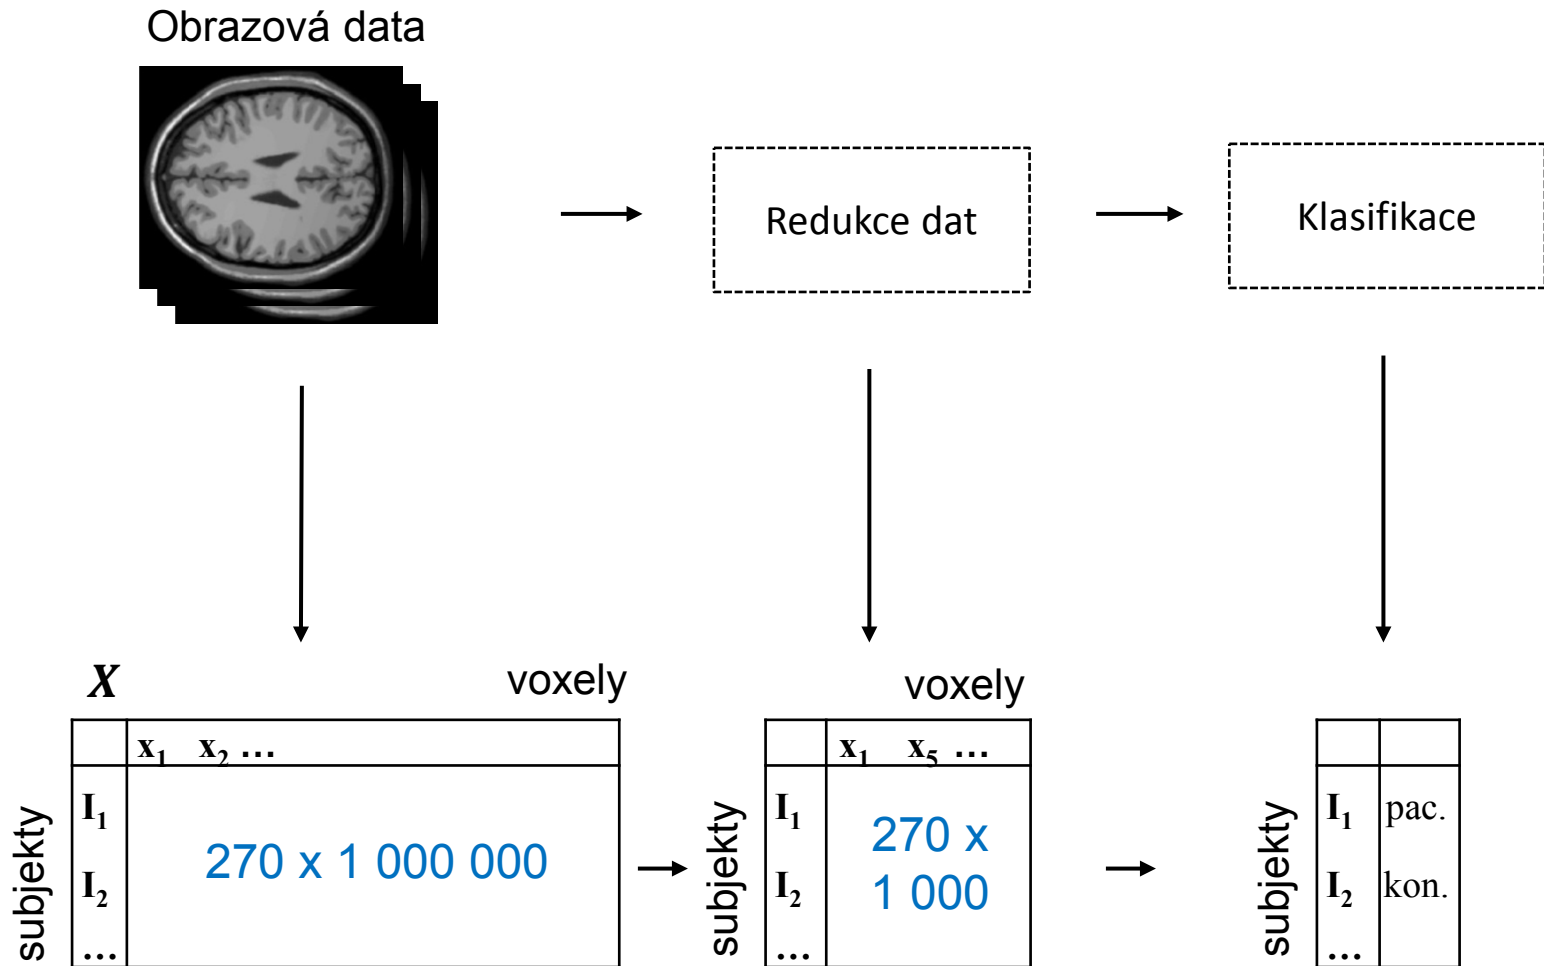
Obrazová data

Redukce dat

Klasifikace

$X$

voxely

| | $\mathbf{x_1}$ $\mathbf{x_2}$ … |
|---|---|
| $\mathbf{I_1}$ $\mathbf{I_2}$ … | 270 x 1 000 000 |

subjekty

voxely

| | $\mathbf{x_1}$ $\mathbf{x_5}$ … |
|---|---|
| $\mathbf{I_1}$ $\mathbf{I_2}$ … | 270 x 1 000 |

subjekty

| | |
|---|---|
| $\mathbf{I_1}$ | pac. |
| $\mathbf{I_2}$ | kon. |
| … | |

subjekty